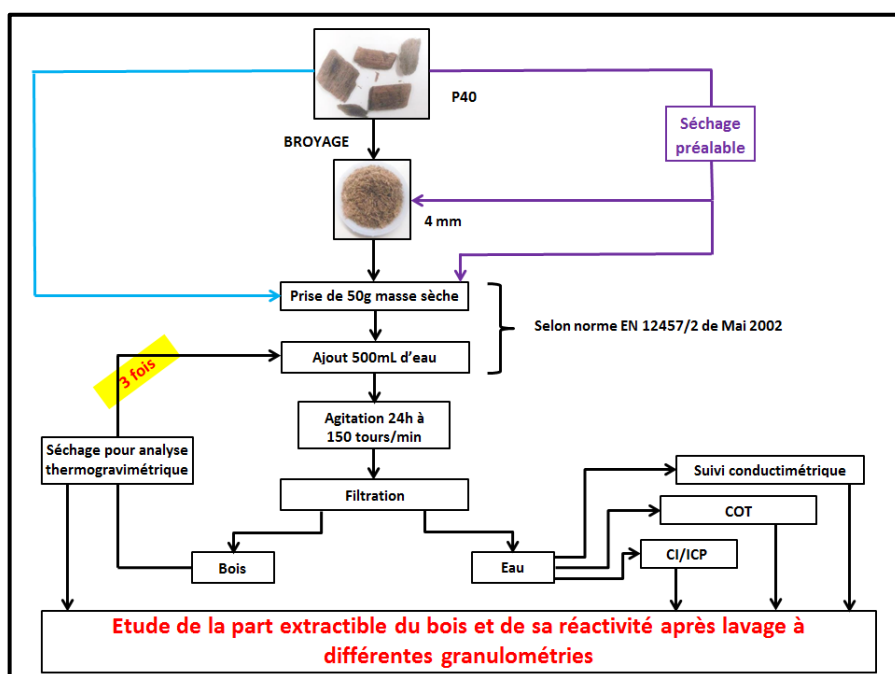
P40

BROYAGE

Séchage préalable

4 mm

Prise de 50g masse sèche

Ajout 500mL d'eau

Selon norme EN 12457/2 de Mai 2002

3 fois

Agitation 24h à 150 tours/min

Séchage pour analyse thermogravimétrique

Filtration

Suivi conductimétrique

COT

CI/ICP

Bois

Eau

Etude de la part extractible du bois et de sa réactivité après lavage à différentes granulométries